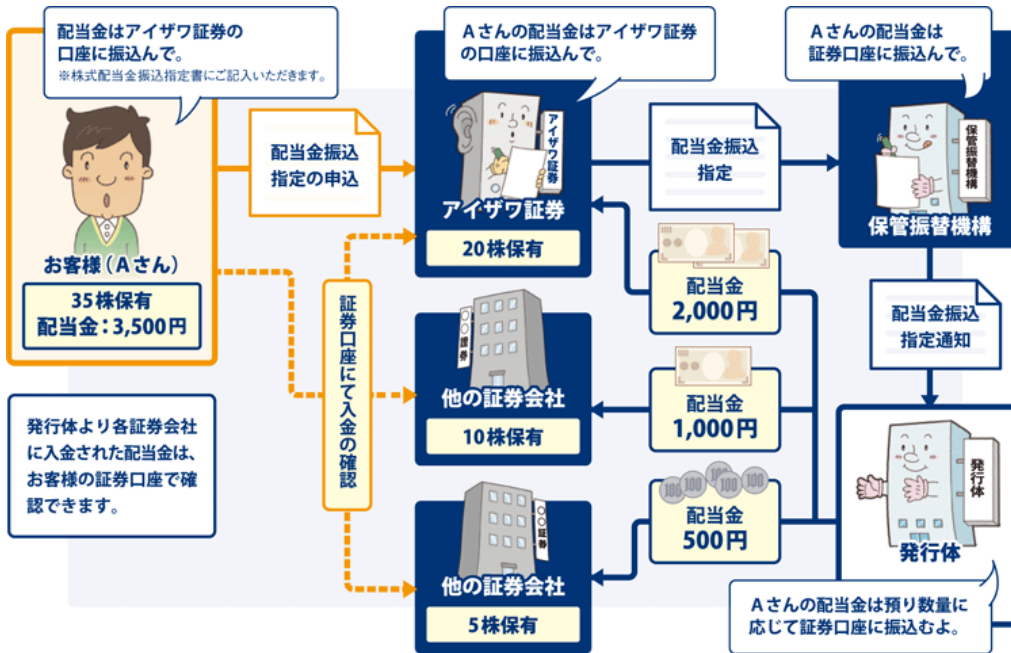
配当金はアイザワ証券の口座に振込んで。
※株式配当金振込指定書にご記入いただきます。

お客様（Aさん）
35株保有
配当金：3,500円

配当金振込指定の申込

Aさんの配当金はアイザワ証券の口座に振込んで。

アイザワ証券
アイザワ証券
20株保有

配当金振込指定

Aさんの配当金は証券口座に振込んで。

保管振替機構
保管振替機構

証券口座にて入金の確認

配当金
2,000円

他の証券会社
○○証券
10株保有

配当金
1,000円

配当金振込指定通知

発行体より各証券会社に入金された配当金は、お客様の証券口座で確認できます。

他の証券会社
○○証券
5株保有

配当金
500円

発行体
発行体

Aさんの配当金は預り数量に応じて証券口座に振込むよ。